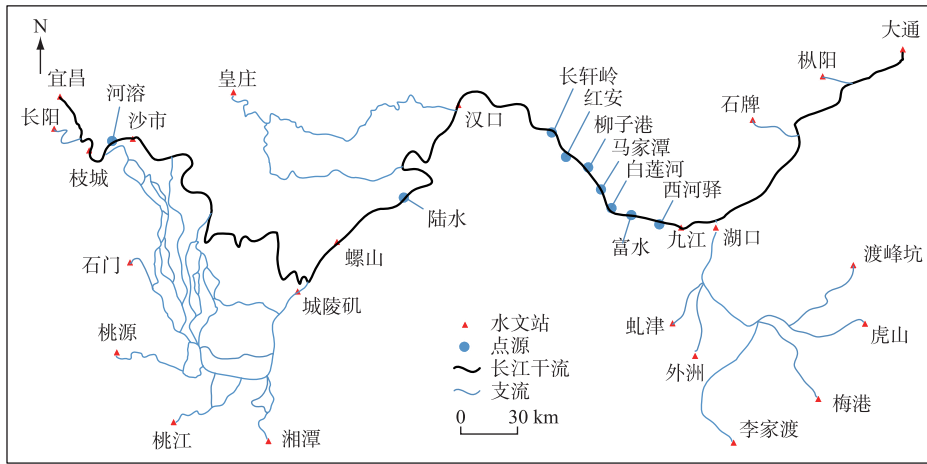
N
宜昌
长阳
河溶
沙市
枝城
皇庄
汉口
长轩岭
红安
柳子港
马家潭
白莲河
西河驿
富水
九江
湖口
石牌
枞阳
大通
陆水
螺山
城陵矶
石门
桃源
桃江
湘潭
水文站
点源
长江干流
支流
0 30 km
渡峰坑
虬津
虎山
外洲
梅港
李家渡